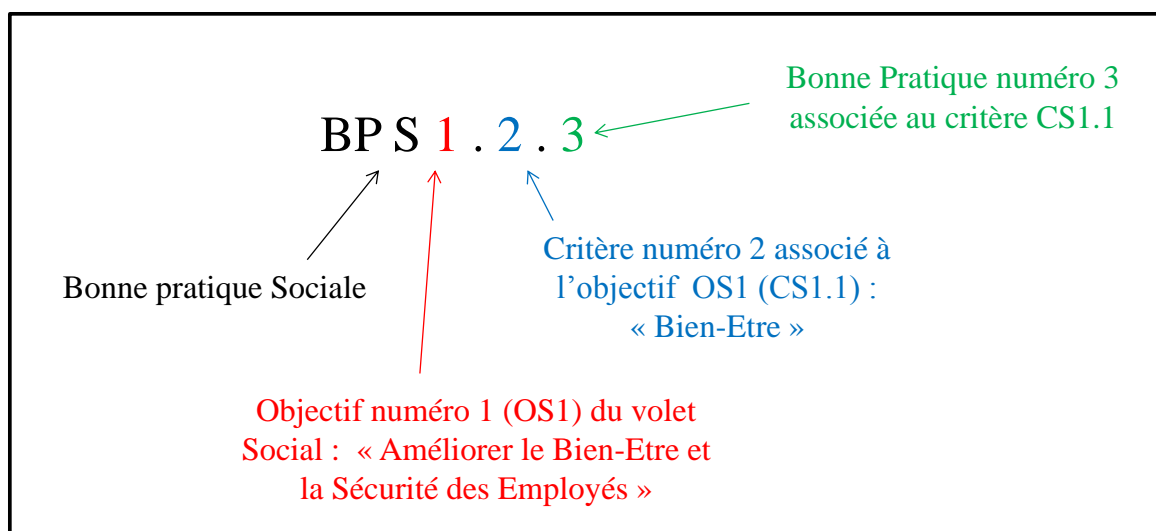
Bonne Pratique numéro 3 associée au critère CS1.1

BP S 1 . 2 . 3

Bonne pratique Sociale

Critère numéro 2 associé à l'objectif OS1 (CS1.1) : « Bien-Etre »

Objectif numéro 1 (OS1) du volet Social : « Améliorer le Bien-Etre et la Sécurité des Employés »